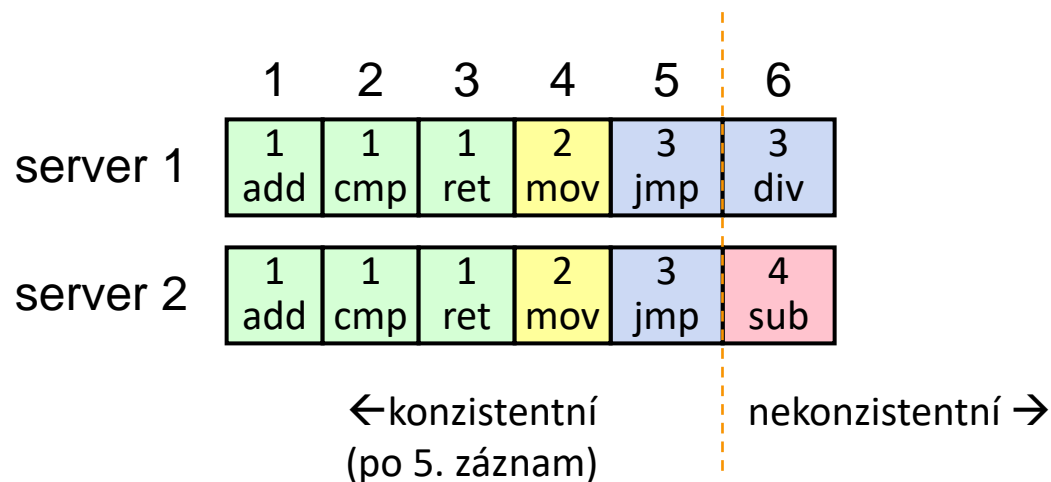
| | 1 | 2 | 3 | 4 | 5 | 6 |
|---|---|---|---|---|---|---|
| server 1 | 1 add | 1 cmp | 1 ret | 2 mov | 3 jmp | 3 div |
| server 2 | 1 add | 1 cmp | 1 ret | 2 mov | 3 jmp | 4 sub |

←konzistentní
(po 5. záznam)

nekonzistentní →